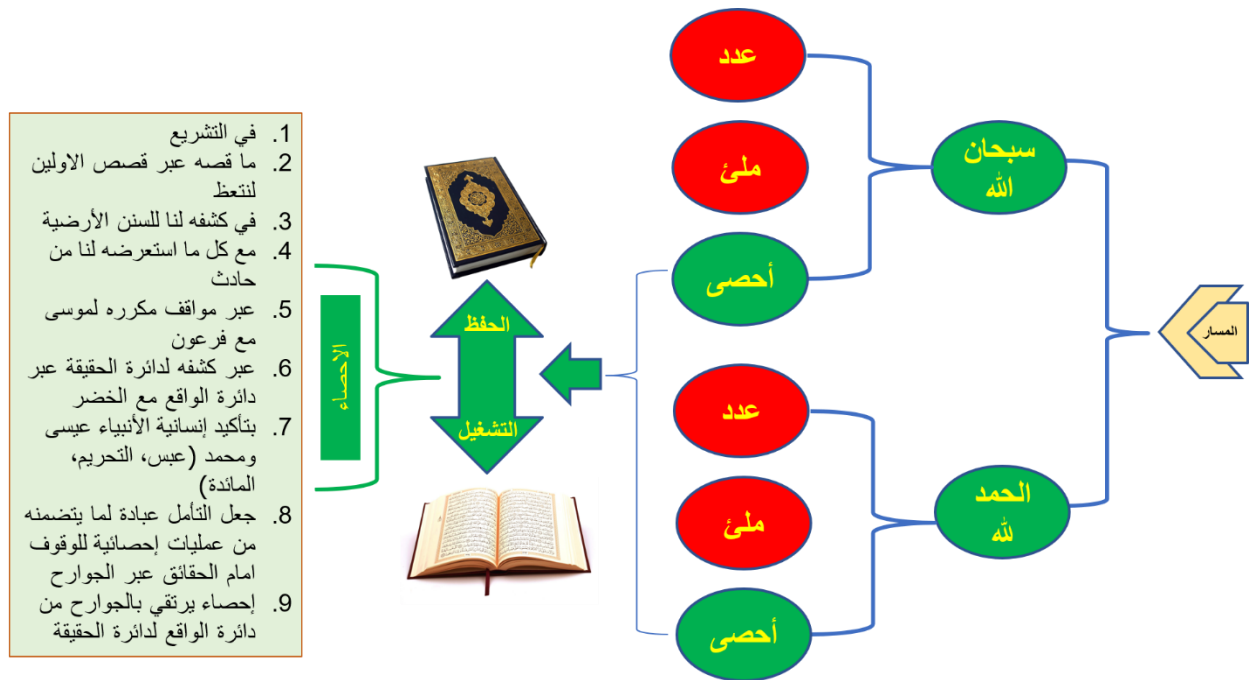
المسار

سبحان الله

عدد

ملئ

أحصى

الحمد لله

عدد

ملئ

أحصى

الحفظ

التشغيل

الإحصاء

1. في التشريع
2. ما قصه عبر قصص الاولين لنتعظ
3. في كشفه لنا للسنن الأرضية
4. مع كل ما استعرضه لنا من حادث
5. عبر مواقف مكرره لموسى مع فرعون
6. عبر كشفه لدائرة الحقيقة عبر دائرة الواقع مع الخضر
7. بتأكيد إنسانية الأنبياء عيسى ومحمد (عبس، التحريم، المائدة)
8. جعل التأمل عبادة لما يتضمنه من عمليات إحصائية للوقوف امام الحقائق عبر الجوارح
9. إحصاء يرتقي بالجوارح من دائرة الواقع لدائرة الحقيقة